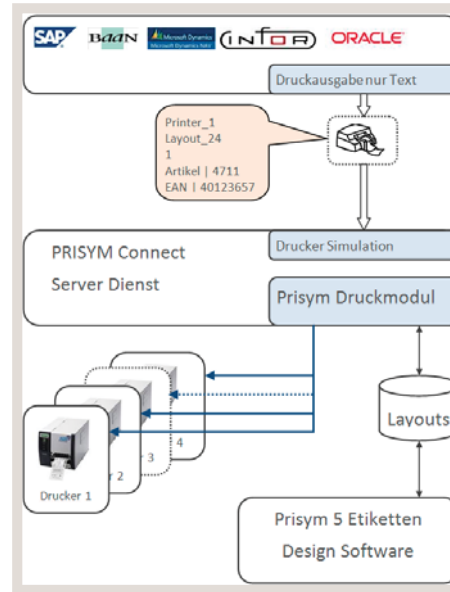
SAP BAAN Microsoft Dynamics INFOR ORACLE

Druckausgabe nur Text

Printer_1
Layout_24
1
Artikel | 4711
EAN | 40123657

PRISYM Connect
Server Dienst

Drucker Simulation

Prisym Druckmodul

Layouts

Drucker 1
2
3
4

Prisym 5 Etiketten
Design Software